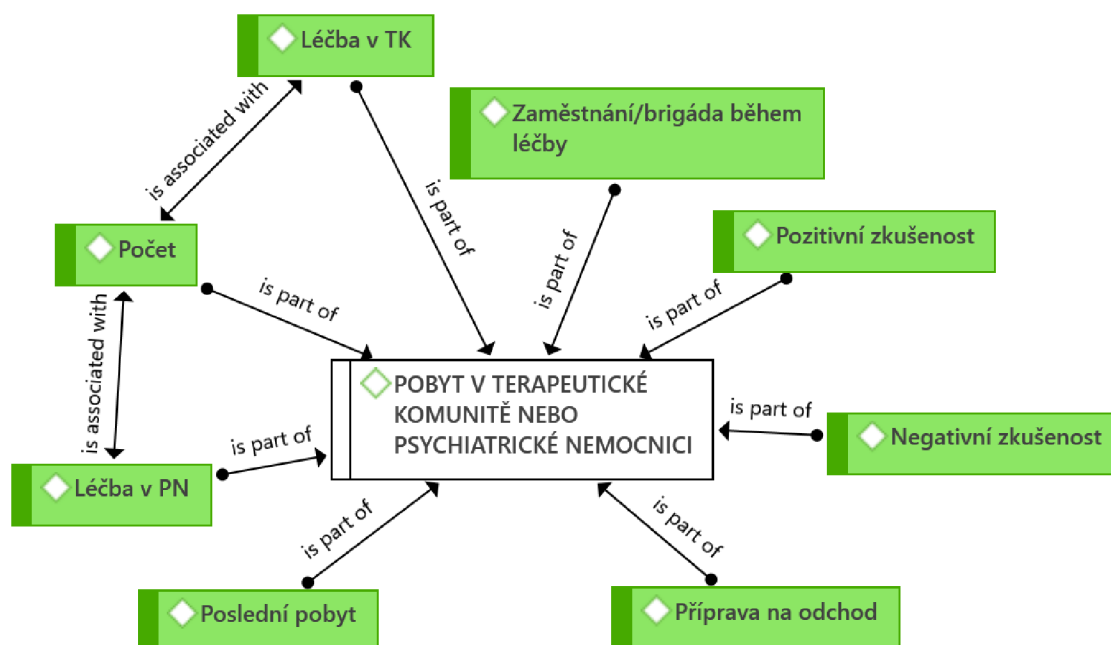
Léčba v TK

Zaměstnání/brigáda během léčby

is associated with

is part of

Počet

Pozitivní zkušenost

is part of

is part of

is part of

is associated with

POBYT V TERAPEUTICKÉ KOMUNITĚ NEBO PSYCHIATRICKÉ NEMOCNICI

is part of

Negativní zkušenost

is part of

Léčba v PN

is part of

is part of

Poslední pobyt

Příprava na odchod